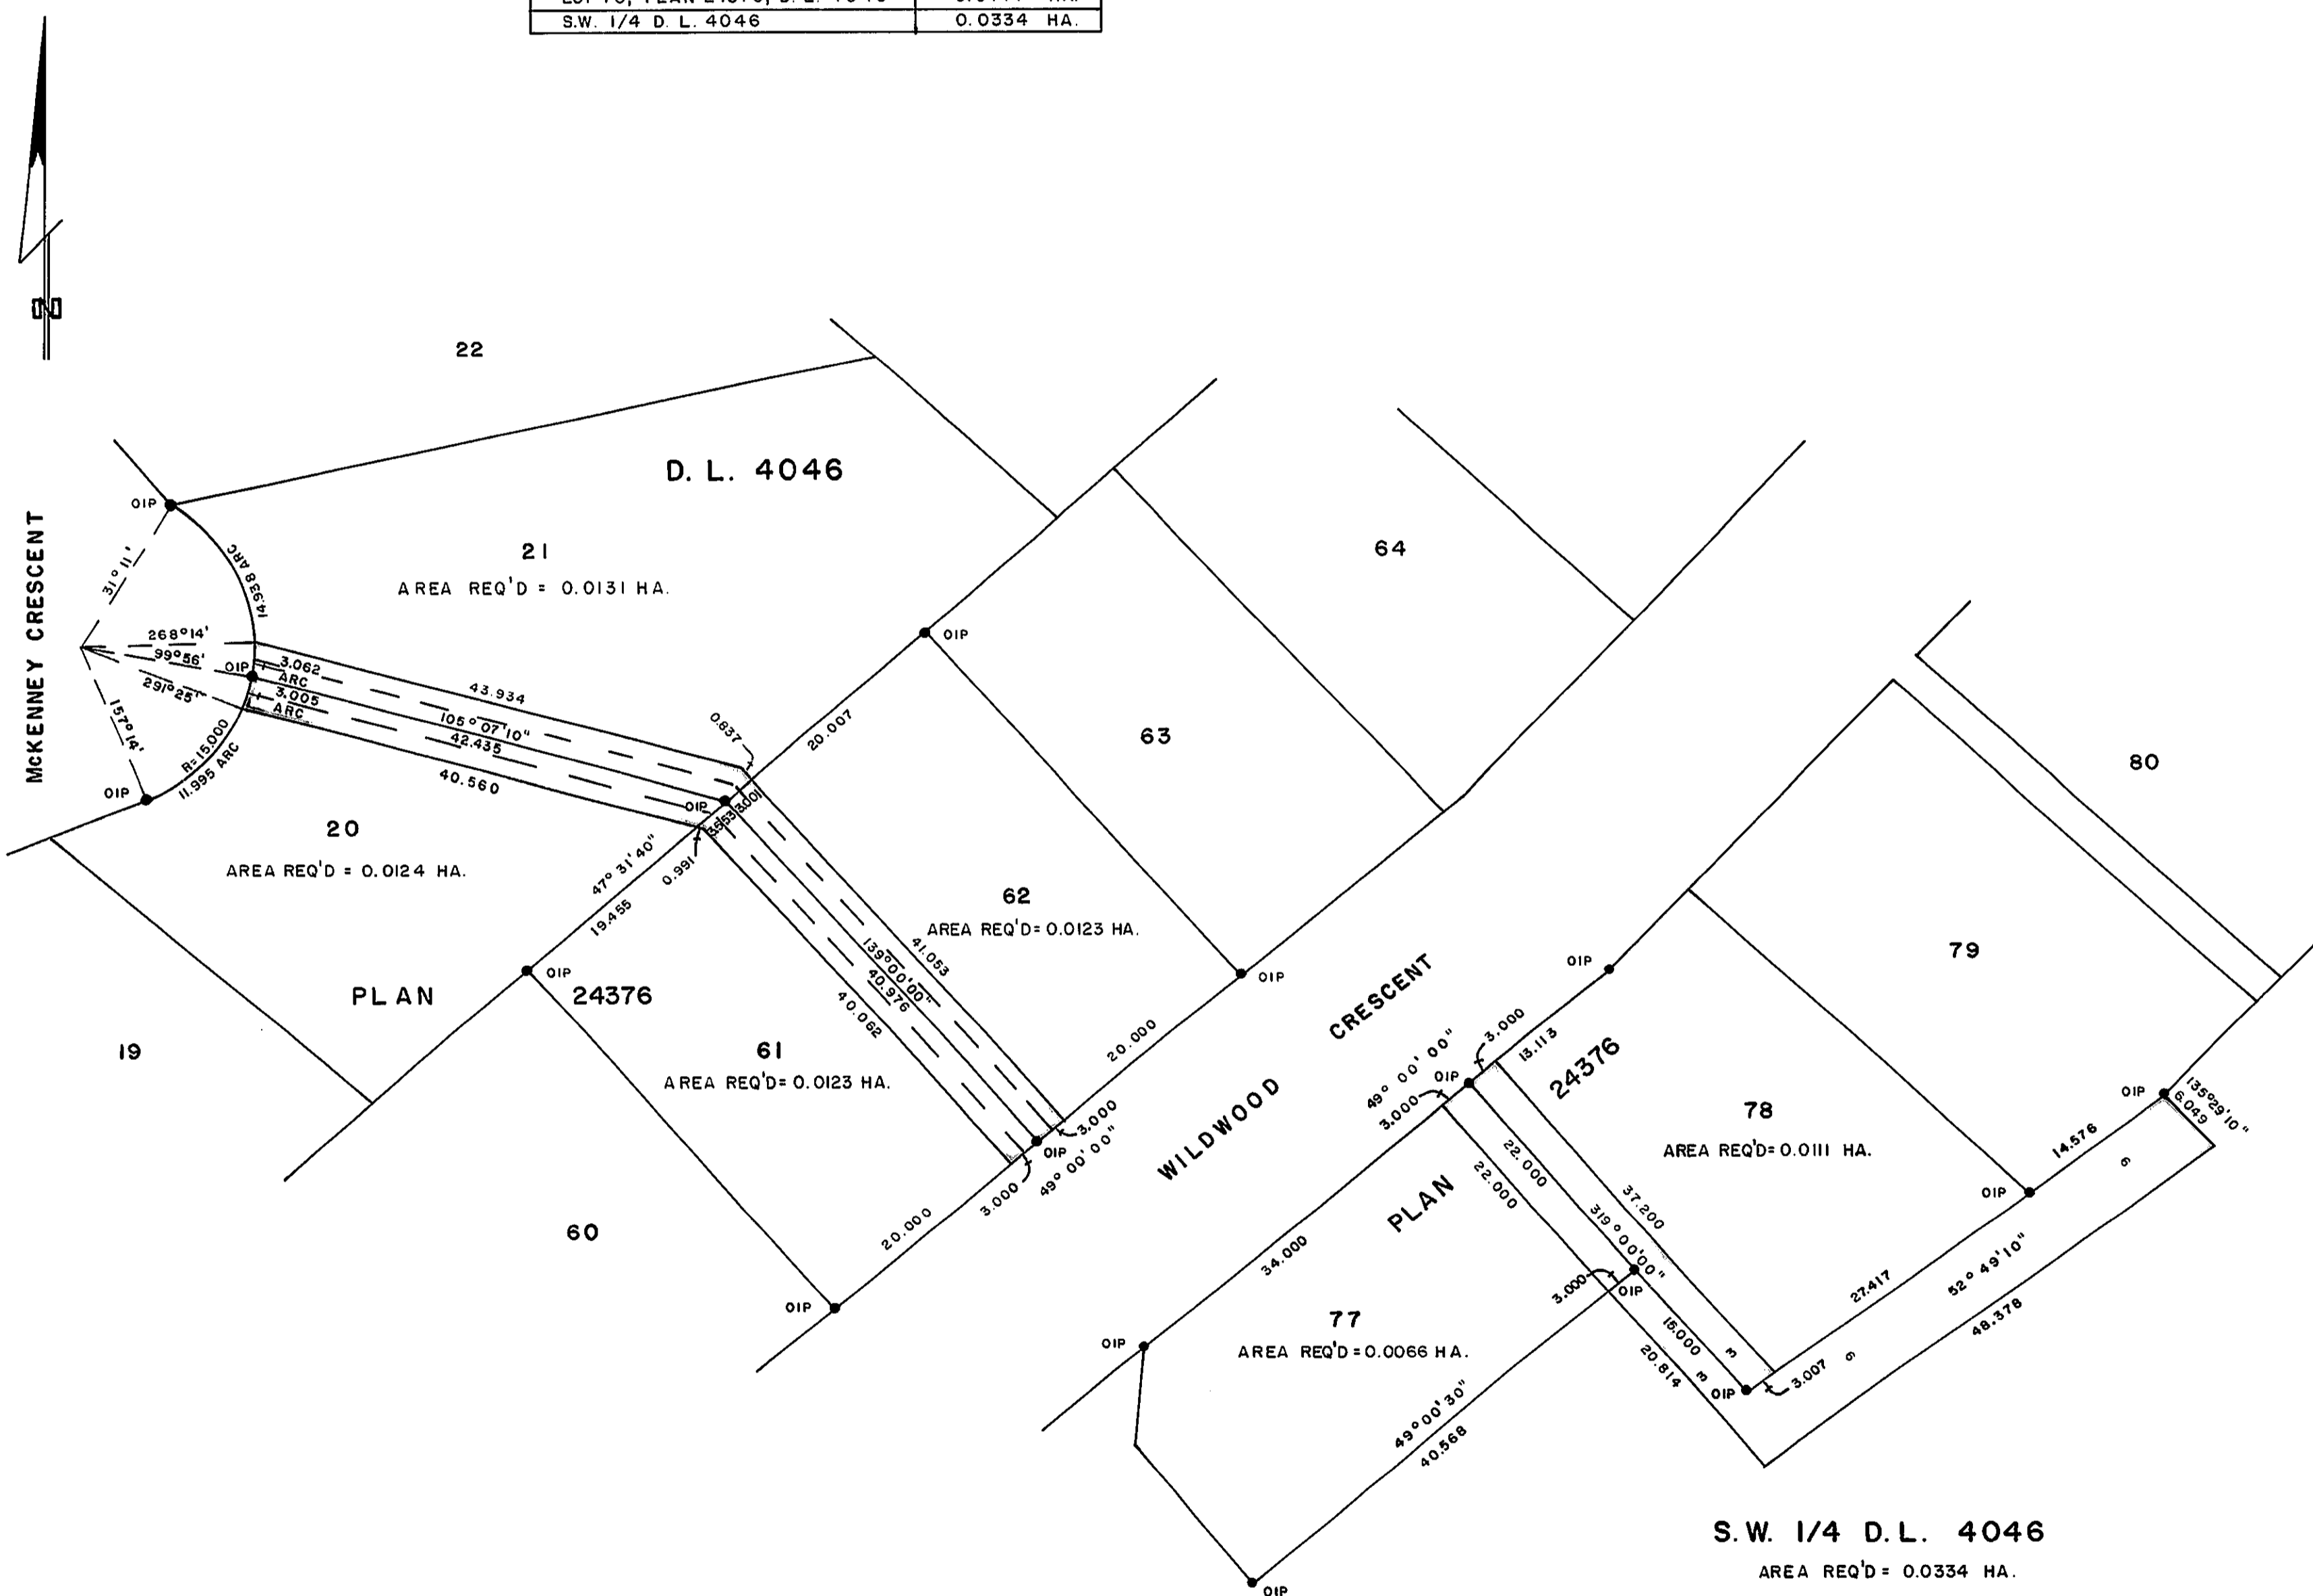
| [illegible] | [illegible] |
|---|---|
| S.W. 1/4 D. L. 4046 | 0.0334 HA. |

N

22

D. L. 4046

21
AREA REQ'D = 0.0131 HA.

64

63

80

McKENNEY CRESCENT

OIP
31°11'
14.938 ARC
268°14'
99°56'
291°25'
157°14'
OIP
3.062 ARC
3.005 ARC
43.934
105°07'10"
42.435
40.560
R=15.000
11.995 ARC
OIP

0.837
20.007
OIP
OIP
3.001
0.991

20
AREA REQ'D = 0.0124 HA.

47°31'40"
19.455

62
AREA REQ'D = 0.0123 HA.

41.053
139°00'00"
40.976
40.062

OIP

79

PLAN 24376

19

OIP

61
AREA REQ'D = 0.0123 HA.

20.000
3.000
OIP
49°00'00"
3.000

WILDWOOD CRESCENT

OIP
3.000
13.113
49°00'00"
3.000
OIP

24376

78
AREA REQ'D = 0.0111 HA.

OIP
135°29'10"
6.049
14.576

60

20.000
OIP

22.000
22.000
37.200
PLAN
319°00'00"
OIP

34.000
3.000
OIP

27.417
52°49'10"
48.378

77
AREA REQ'D = 0.0066 HA.

OIP
15.000
20.814
OIP
3.007

49°00'30"
40.568

S.W. 1/4 D.L. 4046
AREA REQ'D = 0.0334 HA.

OIP